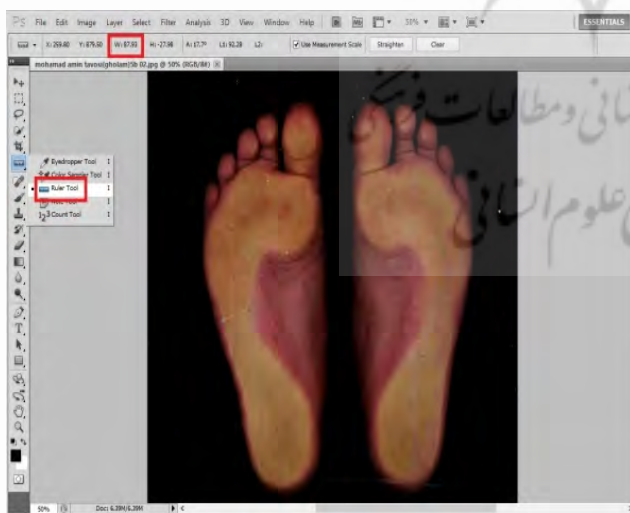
Ps File Edit Image Layer Select Filter Analysis 3D View Window Help 33% ESSENTIALS

X: 259.60 Y: 876.50 W: 87.93 H: -27.98 A: 17.7° L1: 92.28 L2: Use Measurement Scale Straighten Clear

mohamad amin tavoulgholam(5b 02.jpg @ 50% (RGB/8#)

Eyedropper Tool I
Color Sampler Tool I
Ruler Tool I
Note Tool I
1 2 3 Count Tool I

انی و مطالعات فرهنگی
علوم انسانی

50% Doc: 6.39M/6.39M